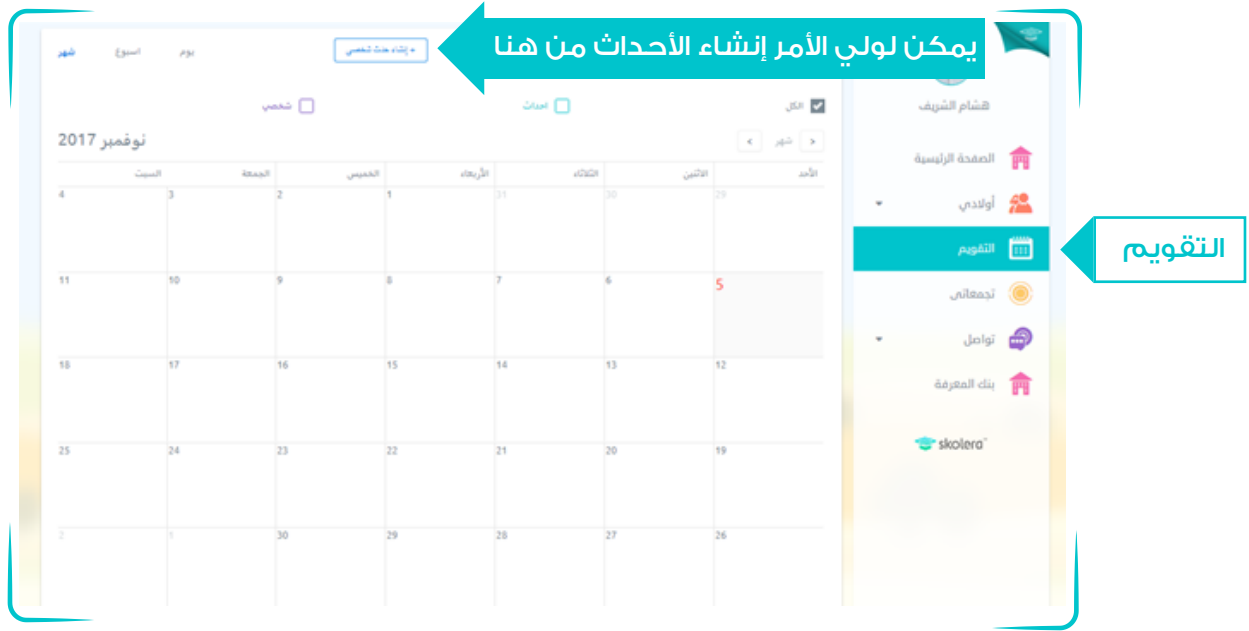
يمكن لولي الأمر إنشاء الأحداث من هنا

+ إنشاء حدث شخصي

يوم

اسبوع

شهر

الكل

أحداث

شخصي

شهر

نوفمبر 2017

هشام الشريف

الصفحة الرئيسية

أولادي

التقويم

تجمعاتي

تواصل

بنك المعرفة

skolera

التقويم

| الأحد | الاثنين | الثلاثاء | الأربعاء | الخميس | الجمعة | السبت |
|---|---|---|---|---|---|---|
| 29 | 30 | 31 | 1 | 2 | 3 | 4 |
| 5 | 6 | 7 | 8 | 9 | 10 | 11 |
| 12 | 13 | 14 | 15 | 16 | 17 | 18 |
| 19 | 20 | 21 | 22 | 23 | 24 | 25 |
| 26 | 27 | 28 | 29 | 30 | 1 | 2 |